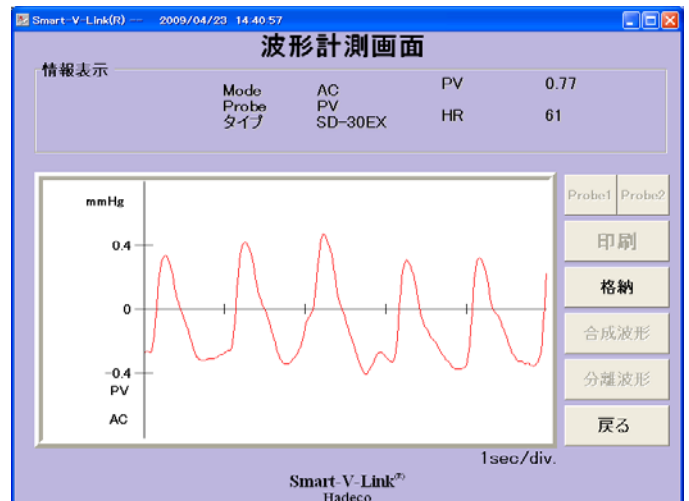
Smart-V-Link(R) --- 2009/04/23 14:40:57

波形計測画面

情報表示

Mode AC
Probe PV
タイプ SD-30EX

PV 0.77
HR 61

mmHg
0.4
0
-0.4
PV
AC

1sec/div.

Probe1 Probe2
印刷
格納
合成波形
分離波形
戻る

Smart-V-Link®
Hadeco